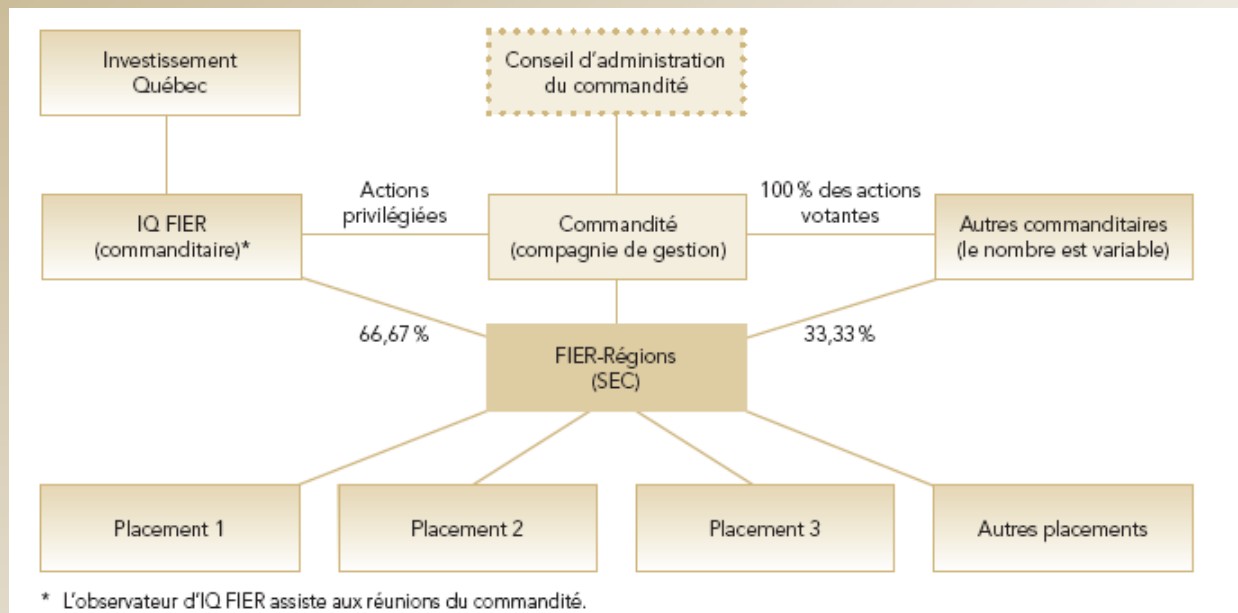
Investissement Québec

Conseil d'administration du commandité

Actions privilégiées

100 % des actions votantes

IQ FIER (commanditaire)*

Commandité (compagnie de gestion)

Autres commanditaires (le nombre est variable)

66,67 %

33,33 %

FIER-Régions (SEC)

Placement 1

Placement 2

Placement 3

Autres placements

* L'observateur d'IQ FIER assiste aux réunions du commandité.